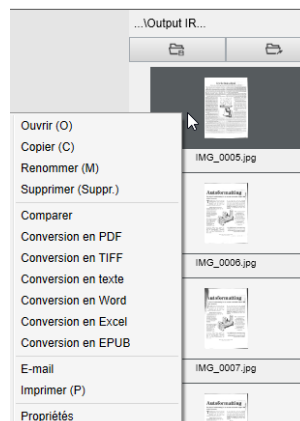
...\Output IR...

Ouvrir (O)
Copier (C)
Renommer (M)
Supprimer (Suppr.)
Comparer
Conversion en PDF
Conversion en TIFF
Conversion en texte
Conversion en Word
Conversion en Excel
Conversion en EPUB
E-mail
Imprimer (P)
Propriétés

IMG_0005.jpg
Autoformatting
IMG_0006.jpg
Autoformatting
IMG_0007.jpg
Autoformatting